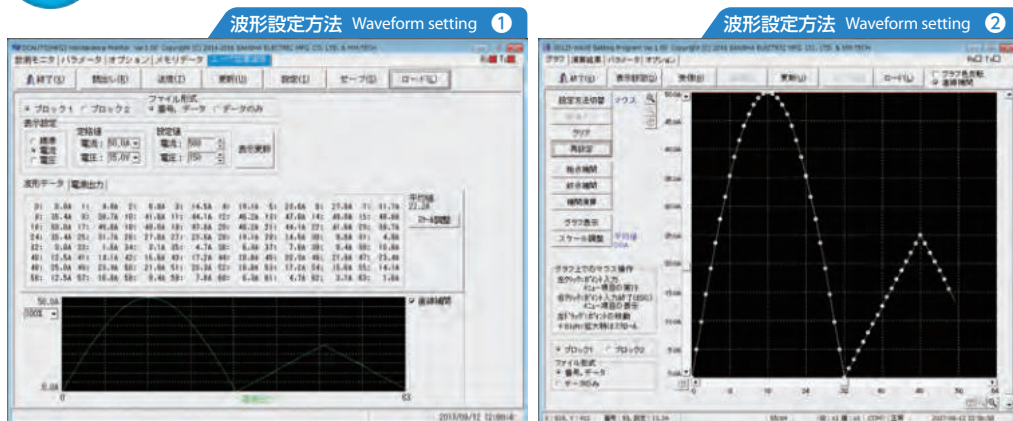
波形設定方法 Waveform setting 1

波形設定方法 Waveform setting 2

計測モニタ パラメータ オプション メモリデータ

終了(E) 読出し(R) 送信(T) 更新(U) 設定(I) セーブ(S) ロード(L)

ブロック1 ブロック2

ファイル形式 番号、データ データのみ

表示設定 標準 電流 電圧

定格値 電流: 50.0A 電圧: 35.0V

設定値 電流: 500 電圧: 150

表示更新

波形データ 電流出力

平均値 21.3A

スケール調整

50.0A

100%

0.0A

0

63

連続補間

2013/09/12 12:08:4

グラフ 運転結果 パラメータ オプション

終了(E) 表示設定(G) 受信(R) 更新(U) ロード(L)

グラフ色反転 連続補間

設定方法切替 クラス

クリア

再設定

始点補間

終点補間

補間実行

グラフ表示

スケール調整

グラフ上でのマウス操作

ブロック1 ブロック2

ファイル形式 番号、データ データのみ

50.0A

0.0A

0

10

20

30

40

50